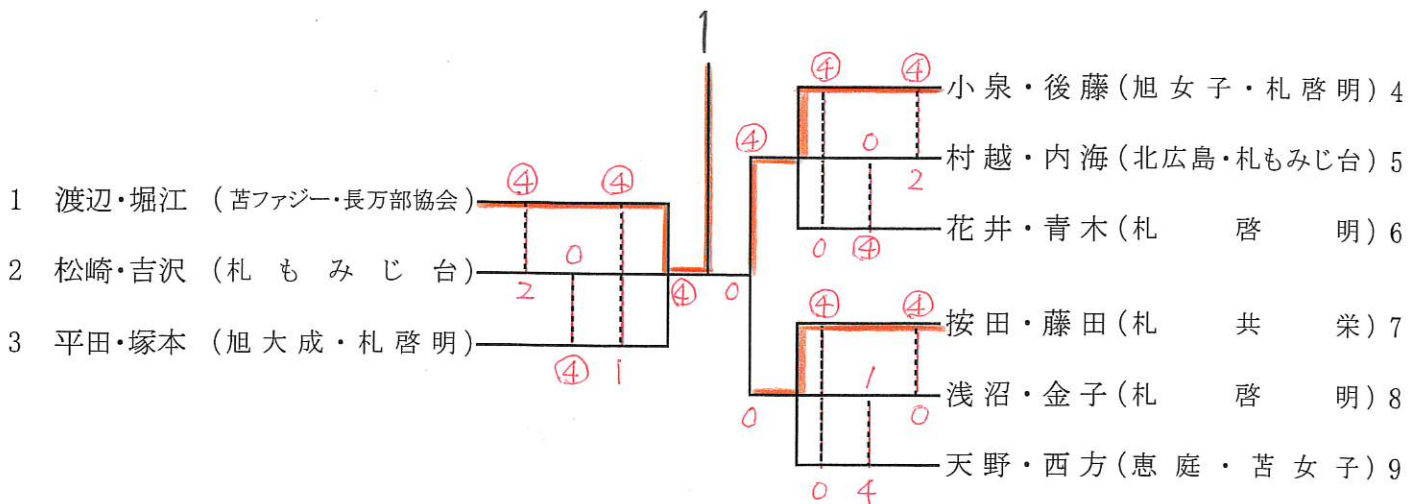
1

1 渡辺・堀江 (苫ファジー・長万部協会)
2 松崎・吉沢 (札 も み じ 台)
3 平田・塚本 (旭大成・札啓明)

④ ④
0
2 ④
④ 1

④ 0

④ ④
0
2
0 ④

④ ④
1
0 0
0 4

小泉・後藤(旭女子・札啓明) 4
村越・内海(北広島・札もみじ台) 5
花井・青木(札 啓 明) 6
按田・藤田(札 共 栄) 7
浅沼・金子(札 啓 明) 8
天野・西方(恵庭・苫女子) 9